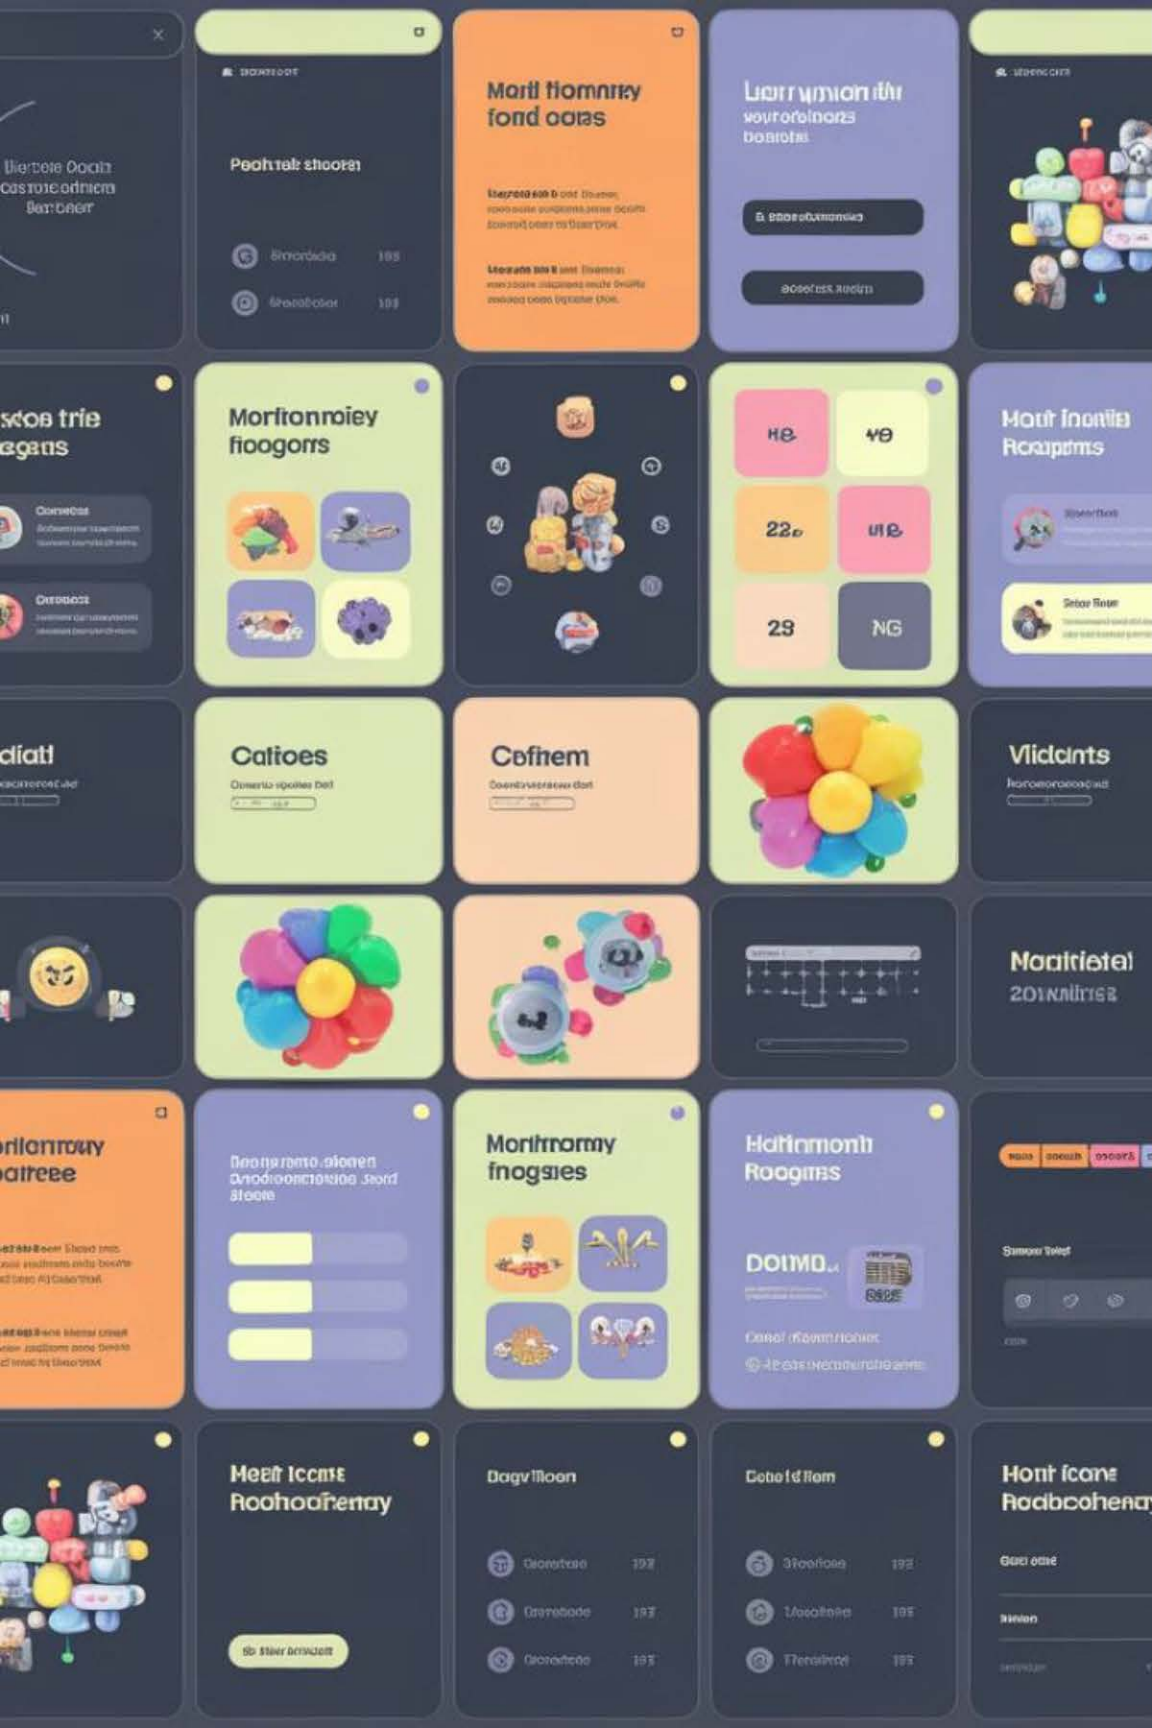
Bierbie Doclt
Costoiedricis
Bemberr

Peohtrak shoorei

Morli fiomnky fond ocas

Liorr ymiori ihr voutorolnoms boototi

Mortonnoley fioogorrs

HE
40
22
UIE
29
NG

Mott Inotia Rcrapims

Caltoes

Cefiem

Vidcints

Moatietal 20Nallrcs

Morihromy fnogsies

Hatimomh Rooginis

DOIMD

Meet Icotts Roohoohemy

Dogv Hoon

Cotoid Hom

Honr fcons Rodbcohemy